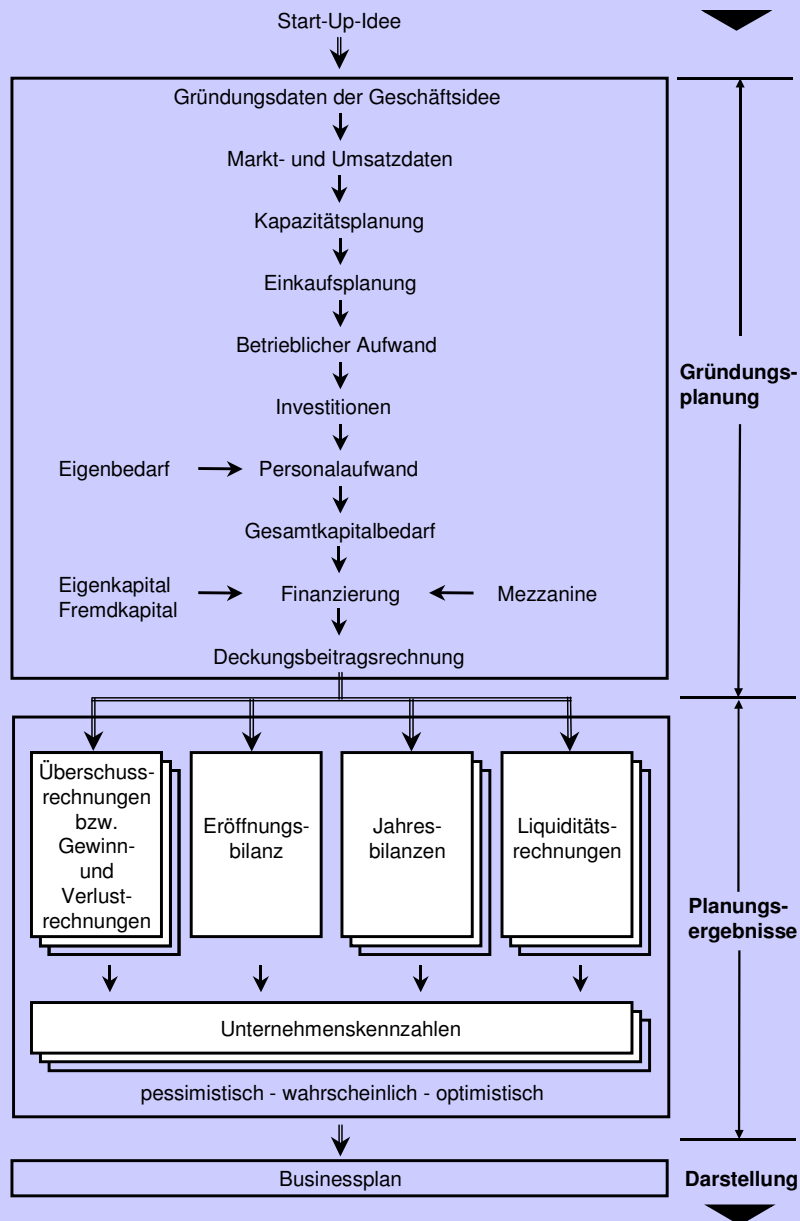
Start-Up-Idee

Gründungsdaten der Geschäftsidee

Markt- und Umsatzdaten

Kapazitätsplanung

Einkaufsplanung

Betrieblicher Aufwand

Investitionen

Eigenbedarf

Personalaufwand

Gesamtkapitalbedarf

Eigenkapital
Fremdkapital

Finanzierung

Mezzanine

Deckungsbeitragsrechnung

Gründungsplanung

Überschussrechnungen bzw. Gewinn- und Verlustrechnungen

Eröffnungsbilanz

Jahresbilanzen

Liquiditätsrechnungen

Unternehmenskennzahlen

pessimistisch - wahrscheinlich - optimistisch

Planungsergebnisse

Businessplan

Darstellung